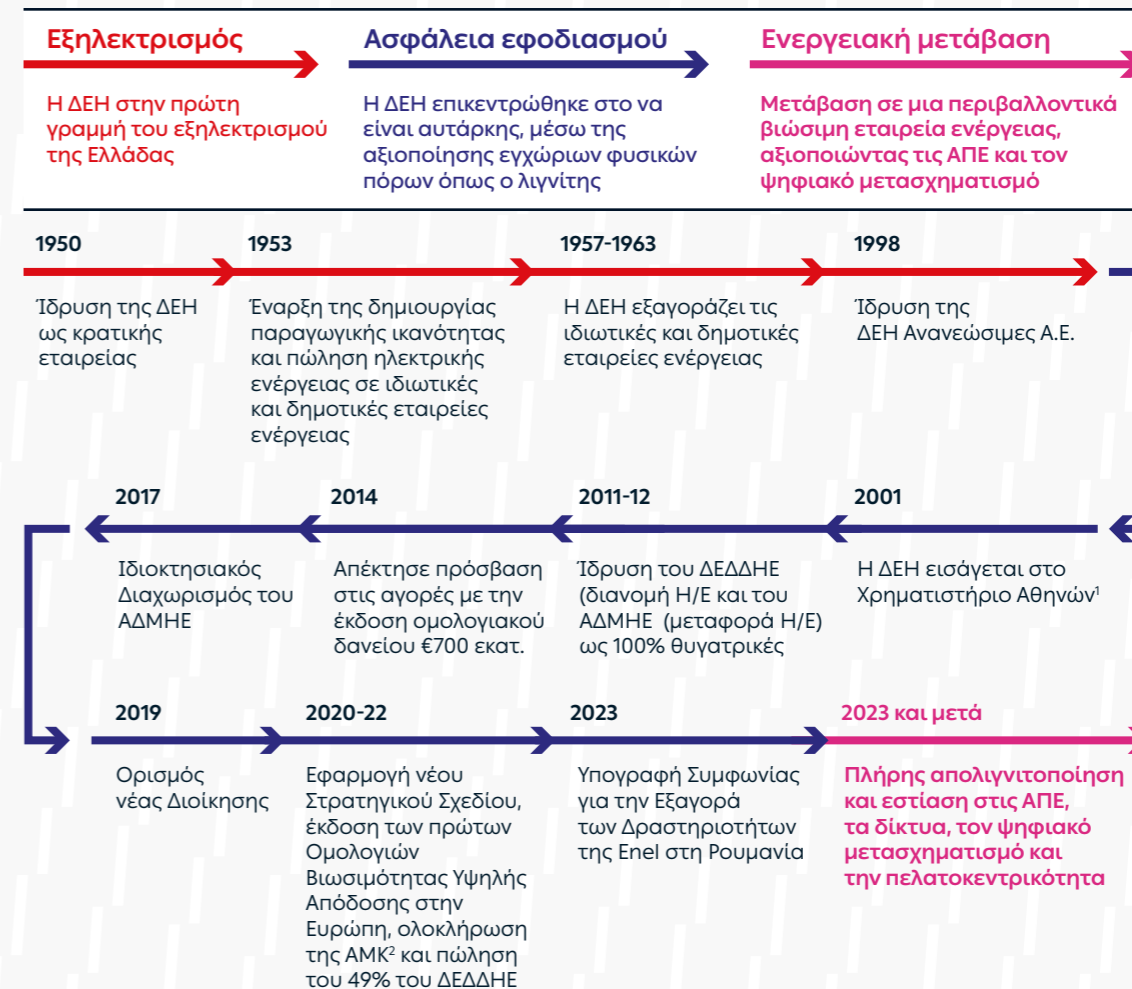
Εξηλεκτρισμός

Η ΔΕΗ στην πρώτη γραμμή του εξηλεκτρισμού της Ελλάδας

Ασφάλεια εφοδιασμού

Η ΔΕΗ επικεντρώθηκε στο να είναι αυτάρκης, μέσω της αξιοποίησης εγχώριων φυσικών πόρων όπως ο λιγνίτης

Ενεργειακή μετάβαση

Μετάβαση σε μια περιβαλλοντικά βιώσιμη εταιρεία ενέργειας, αξιοποιώντας τις ΑΠΕ και τον ψηφιακό μετασχηματισμό

1950

Ίδρυση της ΔΕΗ ως κρατικής εταιρείας

1953

Έναρξη της δημιουργίας παραγωγικής ικανότητας και πώληση ηλεκτρικής ενέργειας σε ιδιωτικές και δημοτικές εταιρείες ενέργειας

1957-1963

Η ΔΕΗ εξαγοράζει τις ιδιωτικές και δημοτικές εταιρείες ενέργειας

1998

Ίδρυση της ΔΕΗ Ανανεώσιμες Α.Ε.

2017

Ιδιοκτησιακός Διαχωρισμός του ΑΔΜΗΕ

2014

Απέκτησε πρόσβαση στις αγορές με την έκδοση ομολογιακού δανείου €700 εκατ.

2011-12

Ίδρυση του ΔΕΔΔΗΕ (διανομή Η/Ε και του ΑΔΜΗΕ (μεταφορά Η/Ε) ως 100% θυγατρικές

2001

Η ΔΕΗ εισάγεται στο Χρηματιστήριο Αθηνών$^1$

2019

Ορισμός νέας Διοίκησης

2020-22

Εφαρμογή νέου Στρατηγικού Σχεδίου, έκδοση των πρώτων Ομολογιών Βιωσιμότητας Υψηλής Απόδοσης στην Ευρώπη, ολοκλήρωση της ΑΜΚ$^2$ και πώληση του 49% του ΔΕΔΔΗΕ

2023

Υπογραφή Συμφωνίας για την Εξαγορά των Δραστηριοτήτων της Enel στη Ρουμανία

2023 και μετά

Πλήρης απολιγνιτοποίηση και εστίαση στις ΑΠΕ, τα δίκτυα, τον ψηφιακό μετασχηματισμό και την πελατοκεντρικότητα